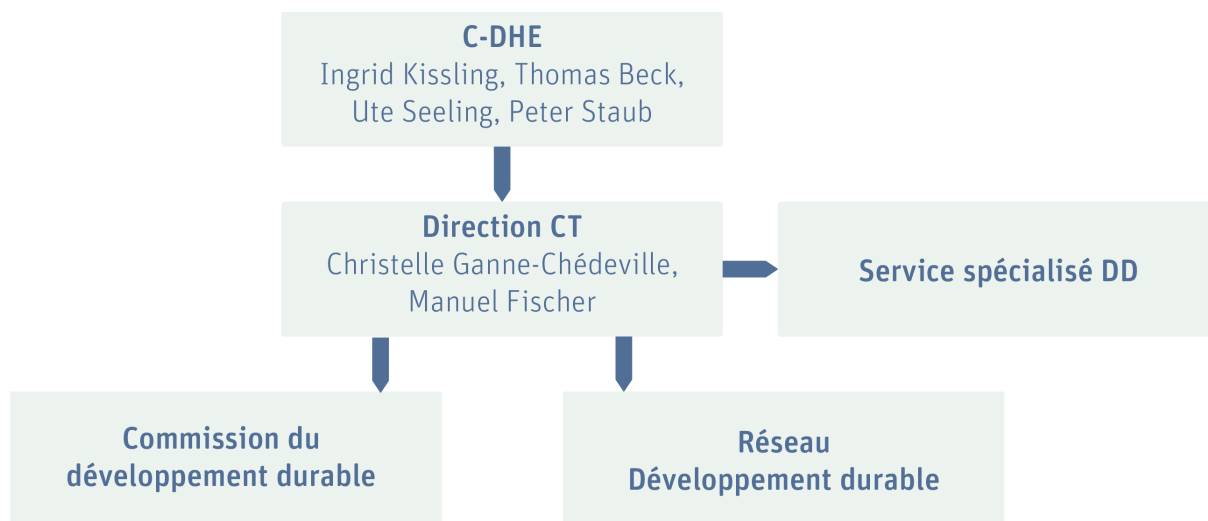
C-DHE
Ingrid Kissling, Thomas Beck, Ute Seeling, Peter Staub

Direction CT
Christelle Ganne-Chédeville, Manuel Fischer

Service spécialisé DD

Commission du développement durable

Réseau Développement durable